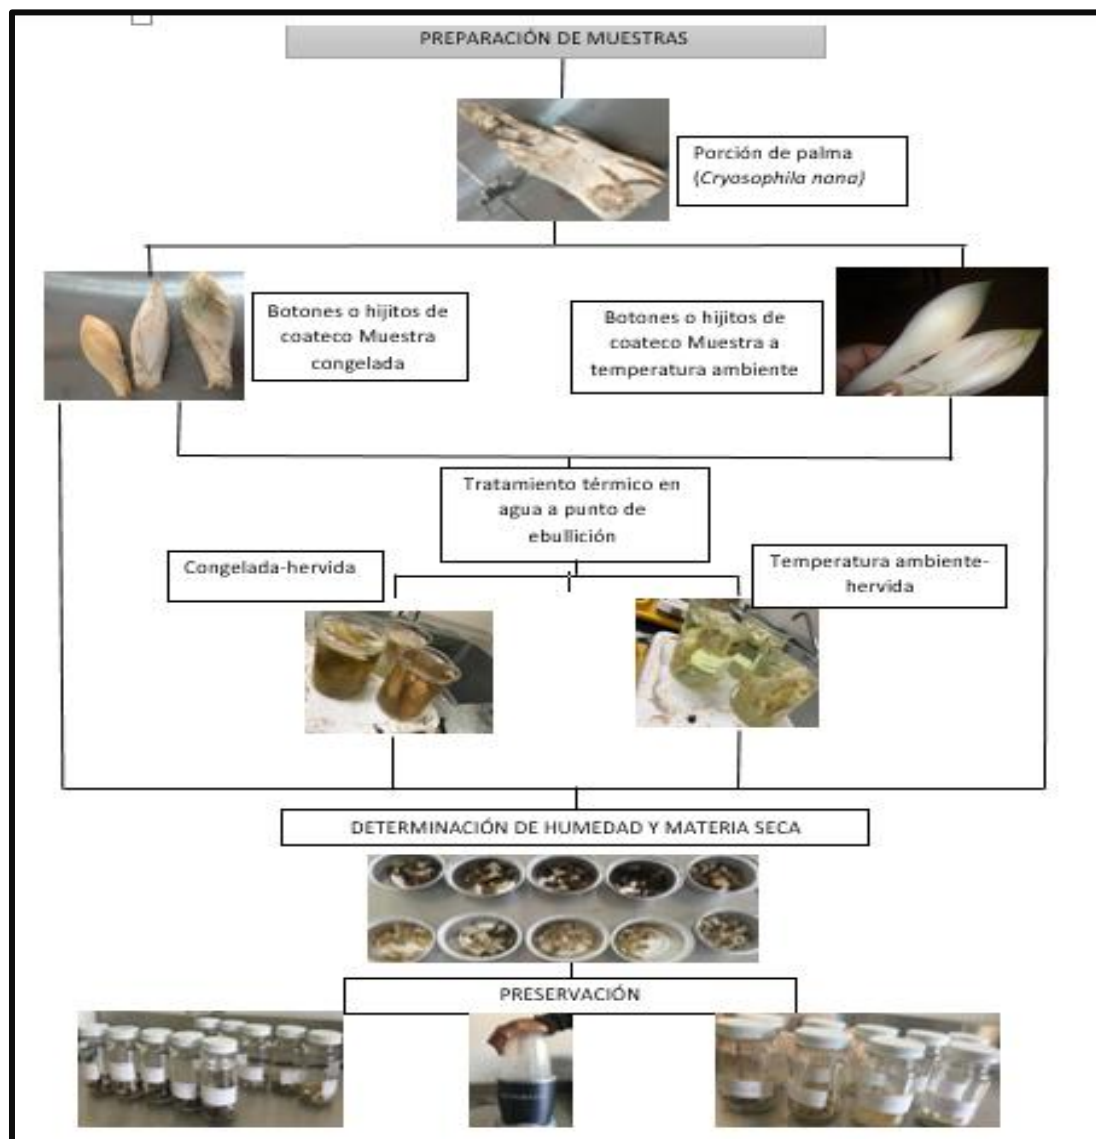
PREPARACIÓN DE MUESTRAS

Porción de palma (*Cryasophila nana*)

Botones o hijitos de coateco Muestra congelada

Botones o hijitos de coateco Muestra a temperatura ambiente

Tratamiento térmico en agua a punto de ebullición

Congelada-hervida

Temperatura ambiente-hervida

DETERMINACIÓN DE HUMEDAD Y MATERIA SECA

PRESERVACIÓN